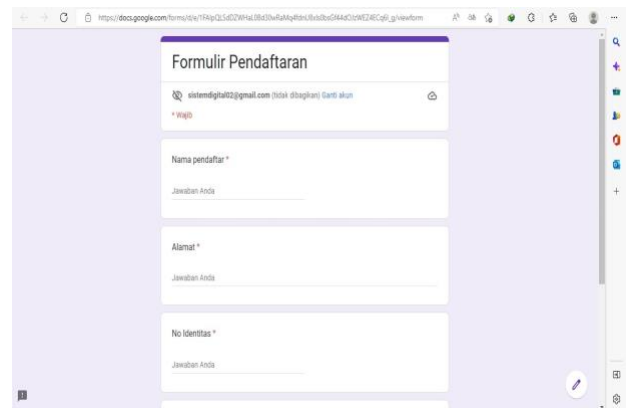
https://docs.google.com/forms/d/e/1FAIpQLSdDZWHaL9Bd30wRaMq4tdnU8vls0bo5f4AdOJzWEZ4ECq6l_g/viewform

Formulir Pendaftaran

sistemdigital02@gmail.com (tidak dibagikan) Ganti akun

* Wajib

Nama pendaftar *

Jawaban Anda

Alamat *

Jawaban Anda

No Identitas *

Jawaban Anda